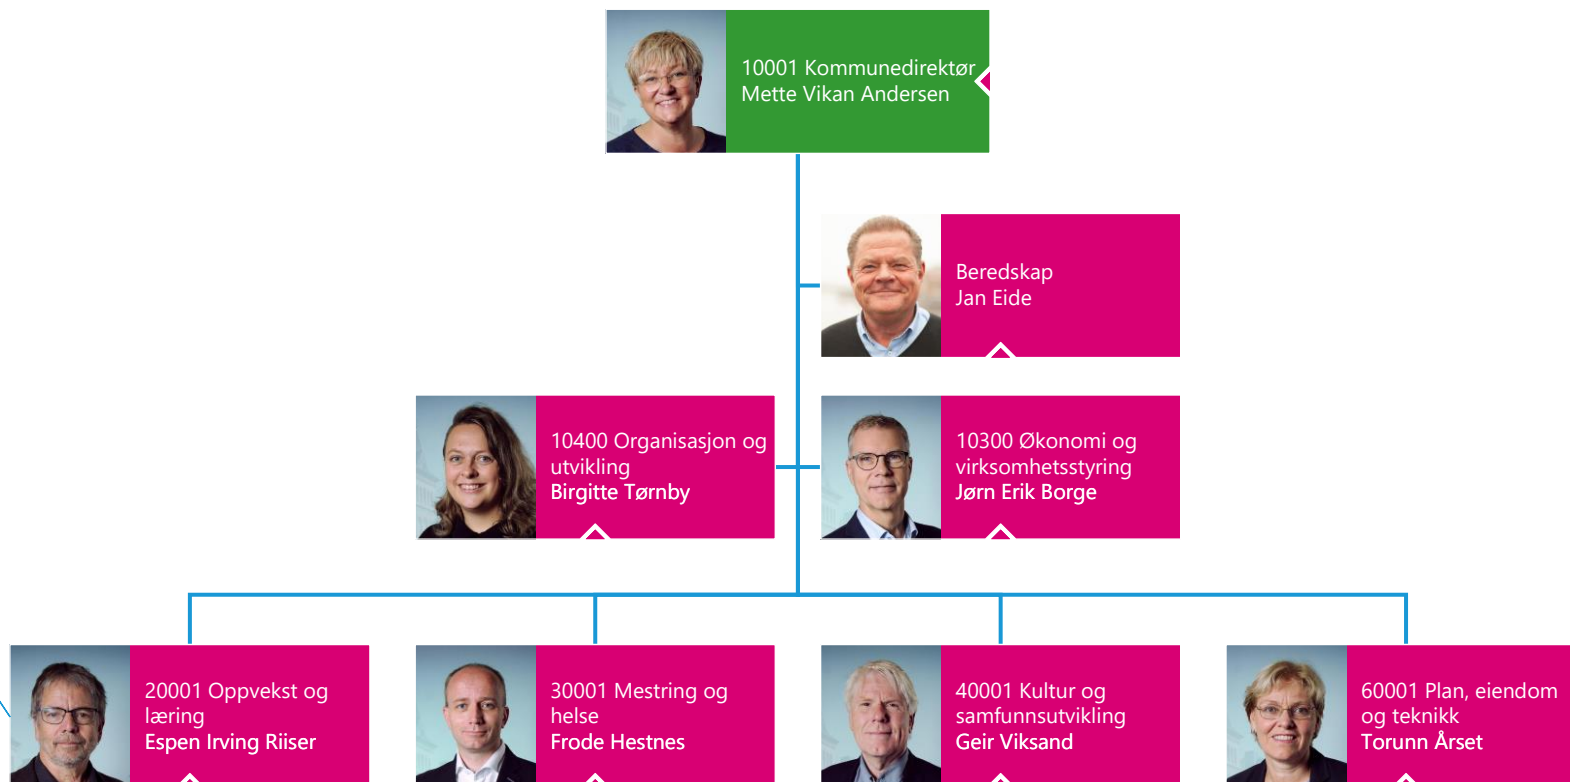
10001 Kommunedirektør
Mette Vikan Andersen

Beredskap
Jan Eide

10400 Organisasjon og utvikling
Birgitte Tørnby

10300 Økonomi og virksomhetsstyring
Jørn Erik Borge

20001 Oppvekst og læring
Espen Irving Riiser

30001 Mestring og helse
Frode Hestnes

40001 Kultur og samfunnsutvikling
Geir Viksand

60001 Plan, eiendom og teknikk
Torunn Årset